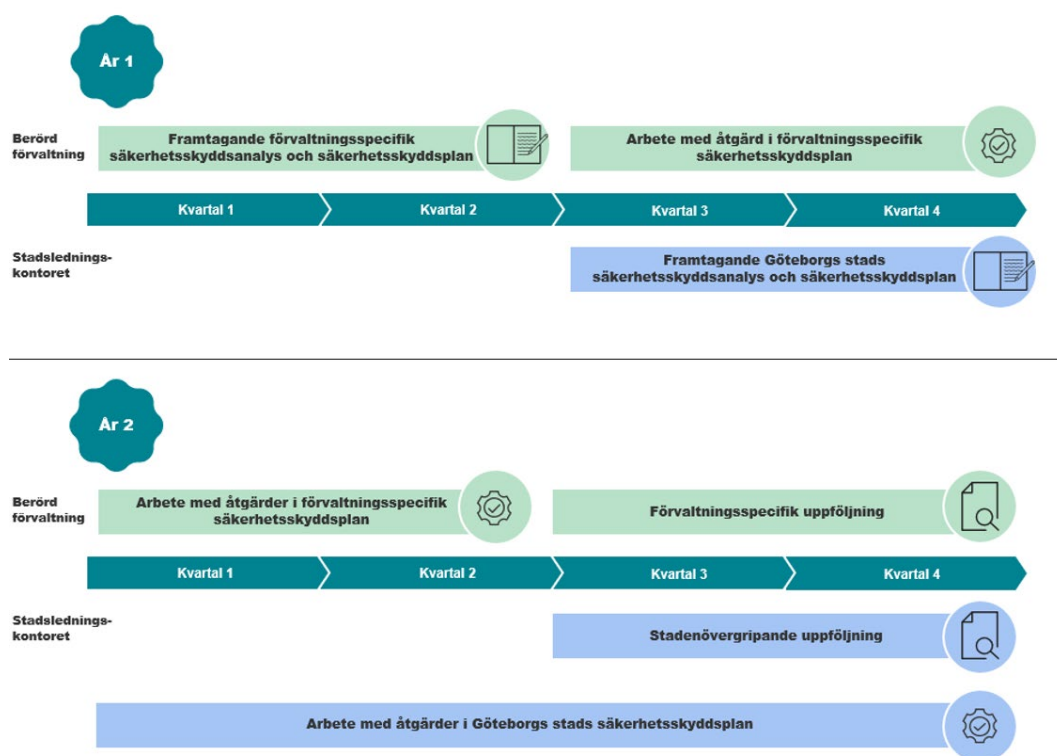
År 1

Berörd förvaltning

Framtagande förvaltningsspecifik säkerhetsskyddsanalys och säkerhetsskyddsplan

Arbete med åtgärd i förvaltningsspecifik säkerhetsskyddsplan

Kvartal 1 | Kvartal 2 | Kvartal 3 | Kvartal 4

Stadslednings-kontoret

Framtagande Göteborgs stads säkerhetsskyddsanalys och säkerhetsskyddsplan

År 2

Berörd förvaltning

Arbete med åtgärder i förvaltningsspecifik säkerhetsskyddsplan

Förvaltningsspecifik uppföljning

Kvartal 1 | Kvartal 2 | Kvartal 3 | Kvartal 4

Stadslednings-kontoret

Stadenövergripande uppföljning

Arbete med åtgärder i Göteborgs stads säkerhetsskyddsplan